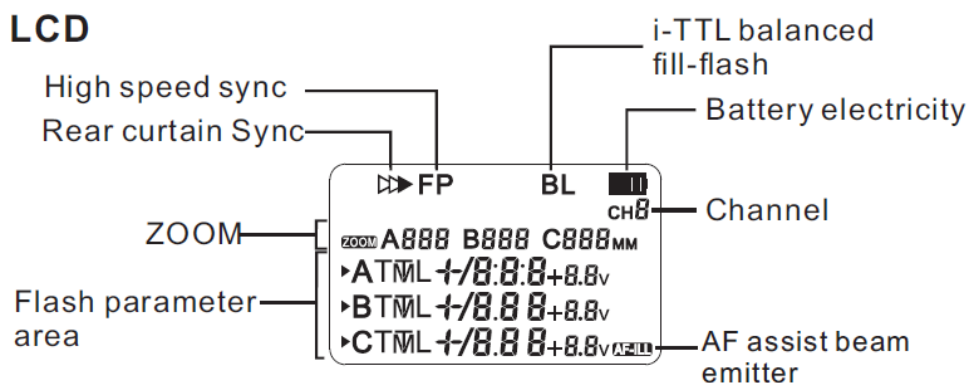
LCD

High speed sync

Rear curtain Sync

i-TTL balanced fill-flash

Battery electricity

Channel

ZOOM

Flash parameter area

AF assist beam emitter

FP BL

CH8

ZOOM A888 B888 C888MM

▸A TTL +/8.8.8 +8.8v

▸B TTL +/8.8 8 +8.8v

▸C TTL +/8.8 8 +8.8v AF-ILL